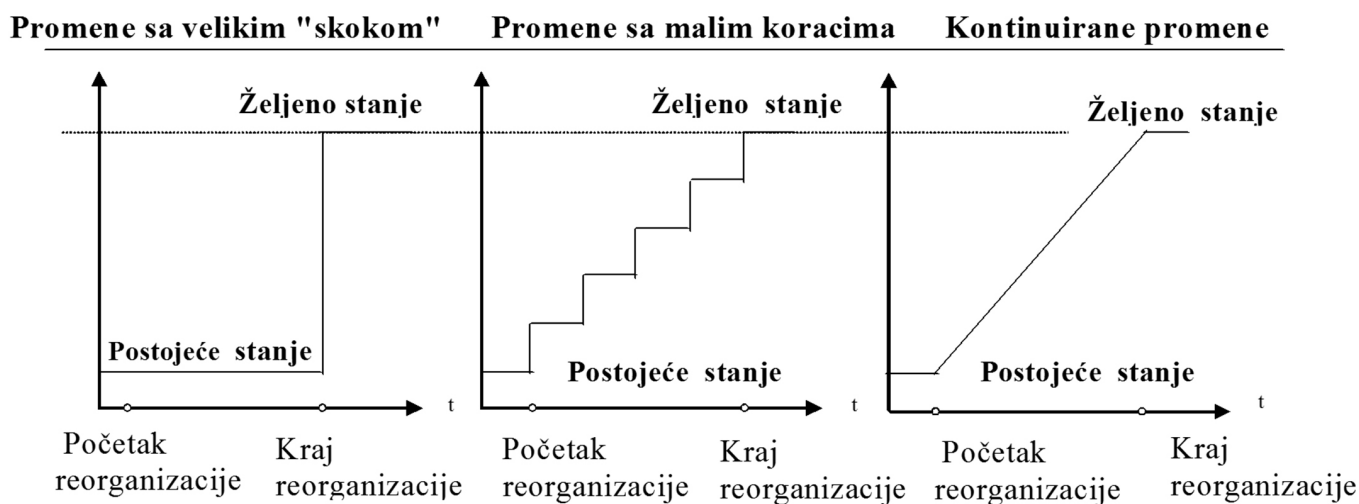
Promene sa velikim "skokom"

Željeno stanje

Postojeće stanje

t

Početak reorganizacije

Kraj reorganizacije

Promene sa malim koracima

Željeno stanje

Postojeće stanje

t

Početak reorganizacije

Kraj reorganizacije

Kontinuirane promene

Željeno stanje

Postojeće stanje

t

Početak reorganizacije

Kraj reorganizacije